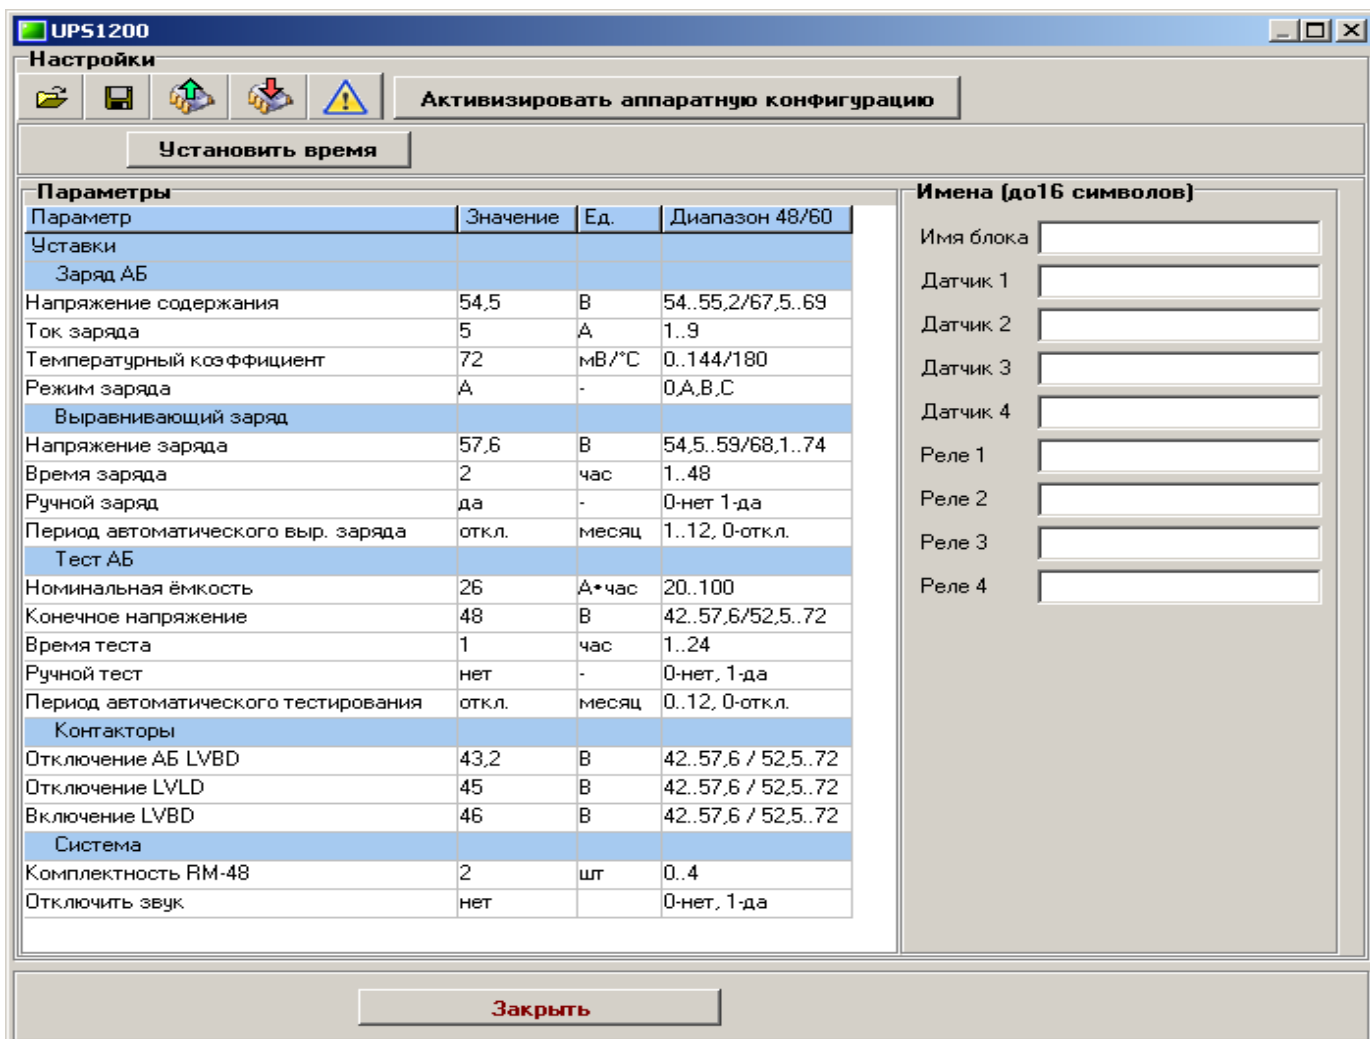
UPS1200

Настройки

Активизировать аппаратную конфигурацию

Установить время

Параметры

| Параметр | Значение | Ед. | Диапазон 48/60 |
|---|---|---|---|
| Уставки | | | |
| Заряд АБ | | | |
| Напряжение содержания | 54,5 | В | 54..55,2/67,5..69 |
| Ток заряда | 5 | А | 1..9 |
| Температурный коэффициент | 72 | мВ/°С | 0..144/180 |
| Режим заряда | А | - | 0,А,В,С |
| Выравнивающий заряд | | | |
| Напряжение заряда | 57,6 | В | 54,5..59/68,1..74 |
| Время заряда | 2 | час | 1..48 |
| Ручной заряд | да | - | 0-нет 1-да |
| Период автоматического выр. заряда | откл. | месяц | 1..12, 0-откл. |
| Тест АБ | | | |
| Номинальная ёмкость | 26 | А•час | 20..100 |
| Конечное напряжение | 48 | В | 42..57,6/52,5..72 |
| Время теста | 1 | час | 1..24 |
| Ручной тест | нет | - | 0-нет, 1-да |
| Период автоматического тестирования | откл. | месяц | 0..12, 0-откл. |
| Контакторы | | | |
| Отключение АБ LVBD | 43,2 | В | 42..57,6 / 52,5..72 |
| Отключение LVLD | 45 | В | 42..57,6 / 52,5..72 |
| Включение LVBD | 46 | В | 42..57,6 / 52,5..72 |
| Система | | | |
| Комплектность RM-48 | 2 | шт | 0..4 |
| Отключить звук | нет | | 0-нет, 1-да |

Имена (до16 символов)

Имя блока
Датчик 1
Датчик 2
Датчик 3
Датчик 4
Реле 1
Реле 2
Реле 3
Реле 4

Закрыть